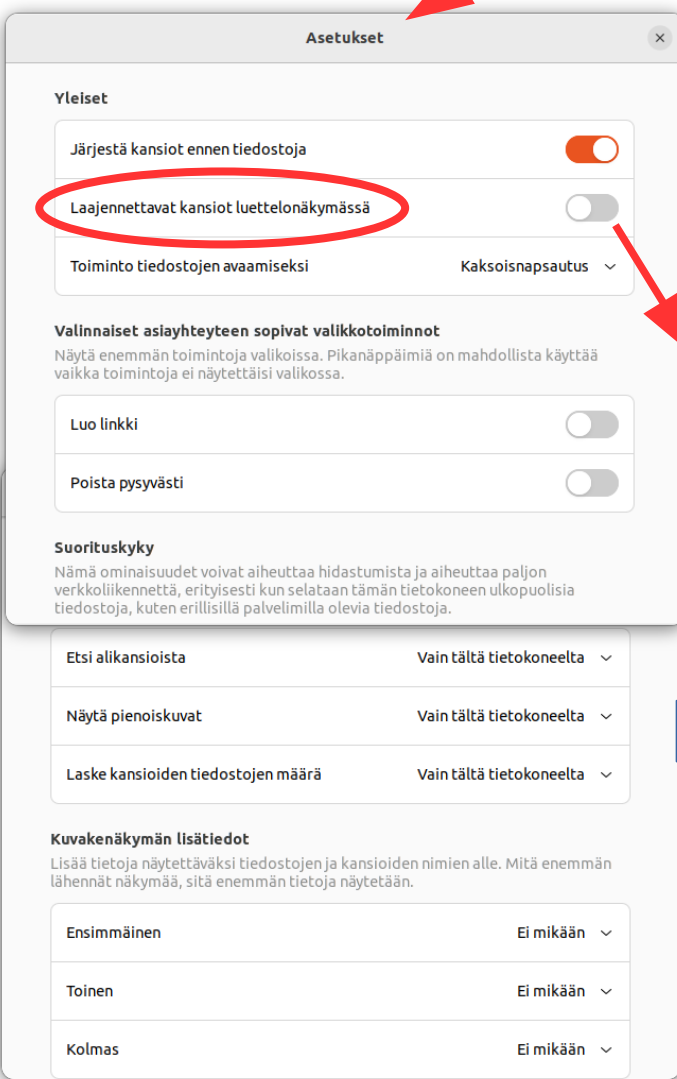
Asetukset

Yleiset

Järjestä kansiot ennen tiedostoja

Laajennettavat kansiot luettelonäkymässä

Toiminto tiedostojen avaamiseksi
Kaksoisnapsautus

Valinnaiset asiayhteyteen sopivat valikkotoiminnot
Näytä enemmän toimintoja valikoissa. Pikanäppäimiä on mahdollista käyttää vaikka toimintoja ei näytettäisi valikossa.

Luo linkki

Poista pysyvästi

Suorituskyky
Nämä ominaisuudet voivat aiheuttaa hidastumista ja aiheuttaa paljon verkkoliikennettä, erityisesti kun selataan tämän tietokoneen ulkopuolisia tiedostoja, kuten erillisillä palvelimilla olevia tiedostoja.

Etsi alikansioista
Vain tältä tietokoneelta

Näytä pienoiskuvat
Vain tältä tietokoneelta

Laske kansioiden tiedostojen määrä
Vain tältä tietokoneelta

Kuvakenäkymän lisätiedot
Lisää tietoja näytettäväksi tiedostojen ja kansioiden nimien alle. Mitä enemmän lähennät näkymää, sitä enemmän tietoja näytetään.

Ensimmäinen
Ei mikään

Toinen
Ei mikään

Kolmas
Ei mikään